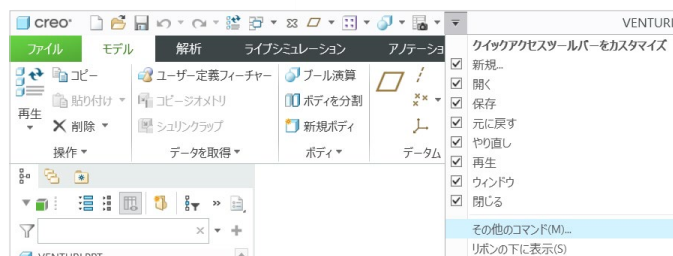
creo

VENTURI

ファイル
モデル
解析
ライブシミュレーション
アノテーショ

コピー
貼り付け
再生
削除
操作

ユーザー定義フィーチャー
コピージオメトリ
シュリンクラップ
データを取得

ブール演算
ボディを分割
新規ボディ
ボディ

データム

VENTURI.PRT

クイックアクセスツールバーをカスタマイズ
☑ 新規...
☑ 開く
☑ 保存
☑ 元に戻す
☑ やり直し
☑ 再生
☑ ウィンドウ
☑ 閉じる
その他のコマンド(M)...
リボンの下に表示(S)